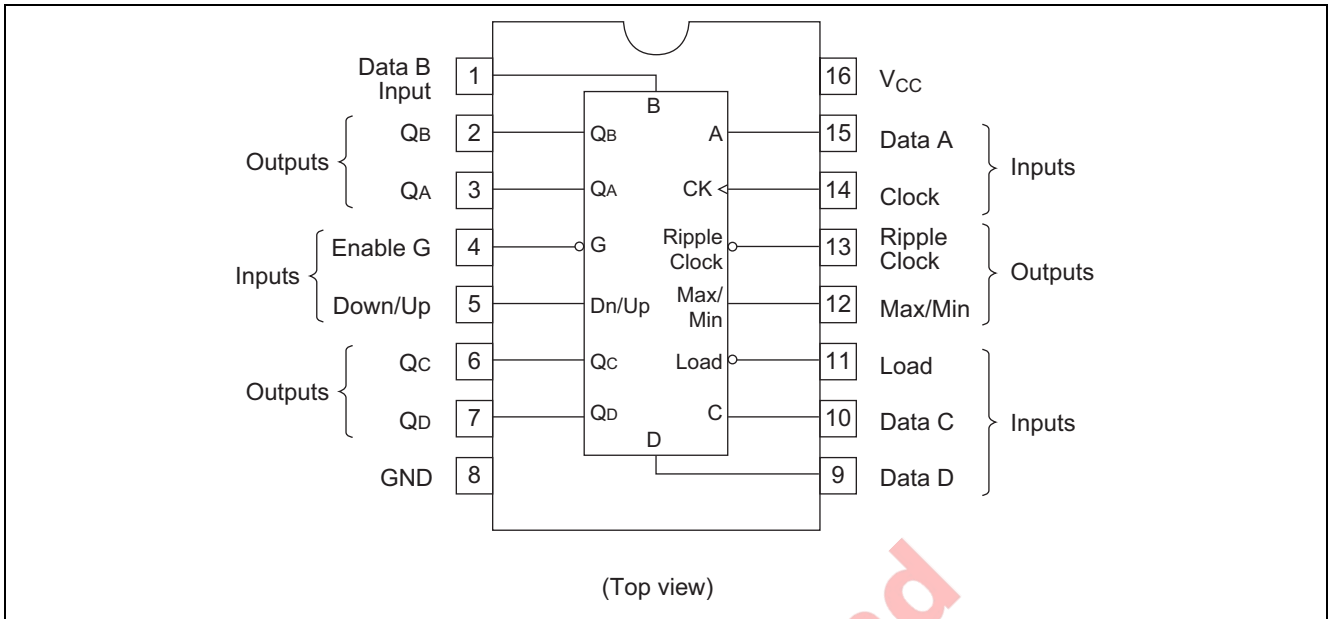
Data B Input
1
B
16
$V_{CC}$

Outputs
$Q_B$
2
$Q_B$
A
15
Data A
Inputs

$Q_A$
3
$Q_A$
CK
14
Clock

Inputs
Enable G
4
G
Ripple Clock
13
Ripple Clock
Outputs

Down/Up
5
Dn/Up
Max/ Min
12
Max/Min

Outputs
$Q_C$
6
$Q_C$
Load
11
Load
Inputs

$Q_D$
7
$Q_D$
C
10
Data C

D
GND
8
9
Data D

(Top view)